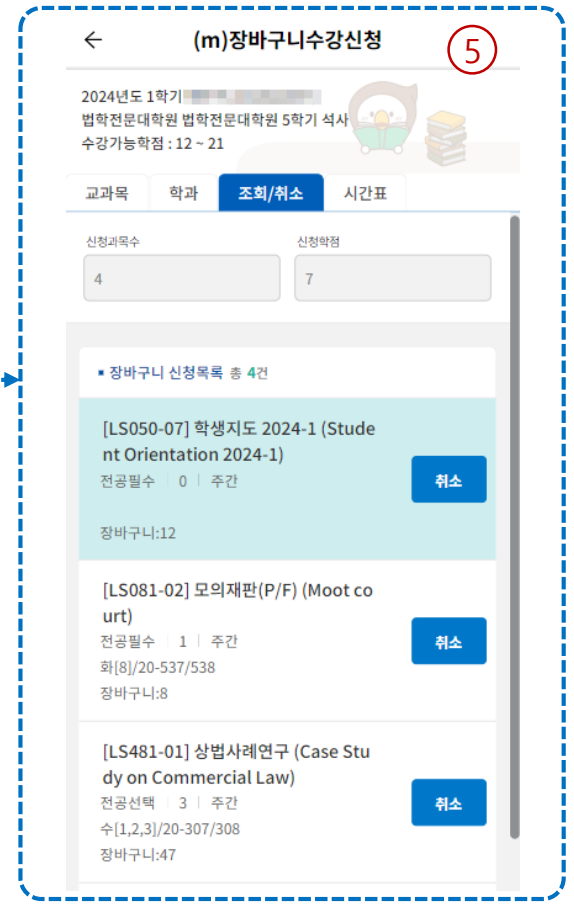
← (m)장바구니수강신청

5

2024년도 1학기 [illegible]
법학전문대학원 법학전문대학원 5학기 석사
수강가능학점 : 12 ~ 21

교과목 | 학과 | 조회/취소 | 시간표

신청과목수
4

신청학점
7

▪ 장바구니 신청목록 총 4건

[LS050-07] 학생지도 2024-1 (Student Orientation 2024-1)
전공필수 | 0 | 주간
장바구니:12
취소

[LS081-02] 모의재판(P/F) (Moot court)
전공필수 | 1 | 주간
화[8]/20-537/538
장바구니:8
취소

[LS481-01] 상법사례연구 (Case Study on Commercial Law)
전공선택 | 3 | 주간
수[1,2,3]/20-307/308
장바구니:47
취소